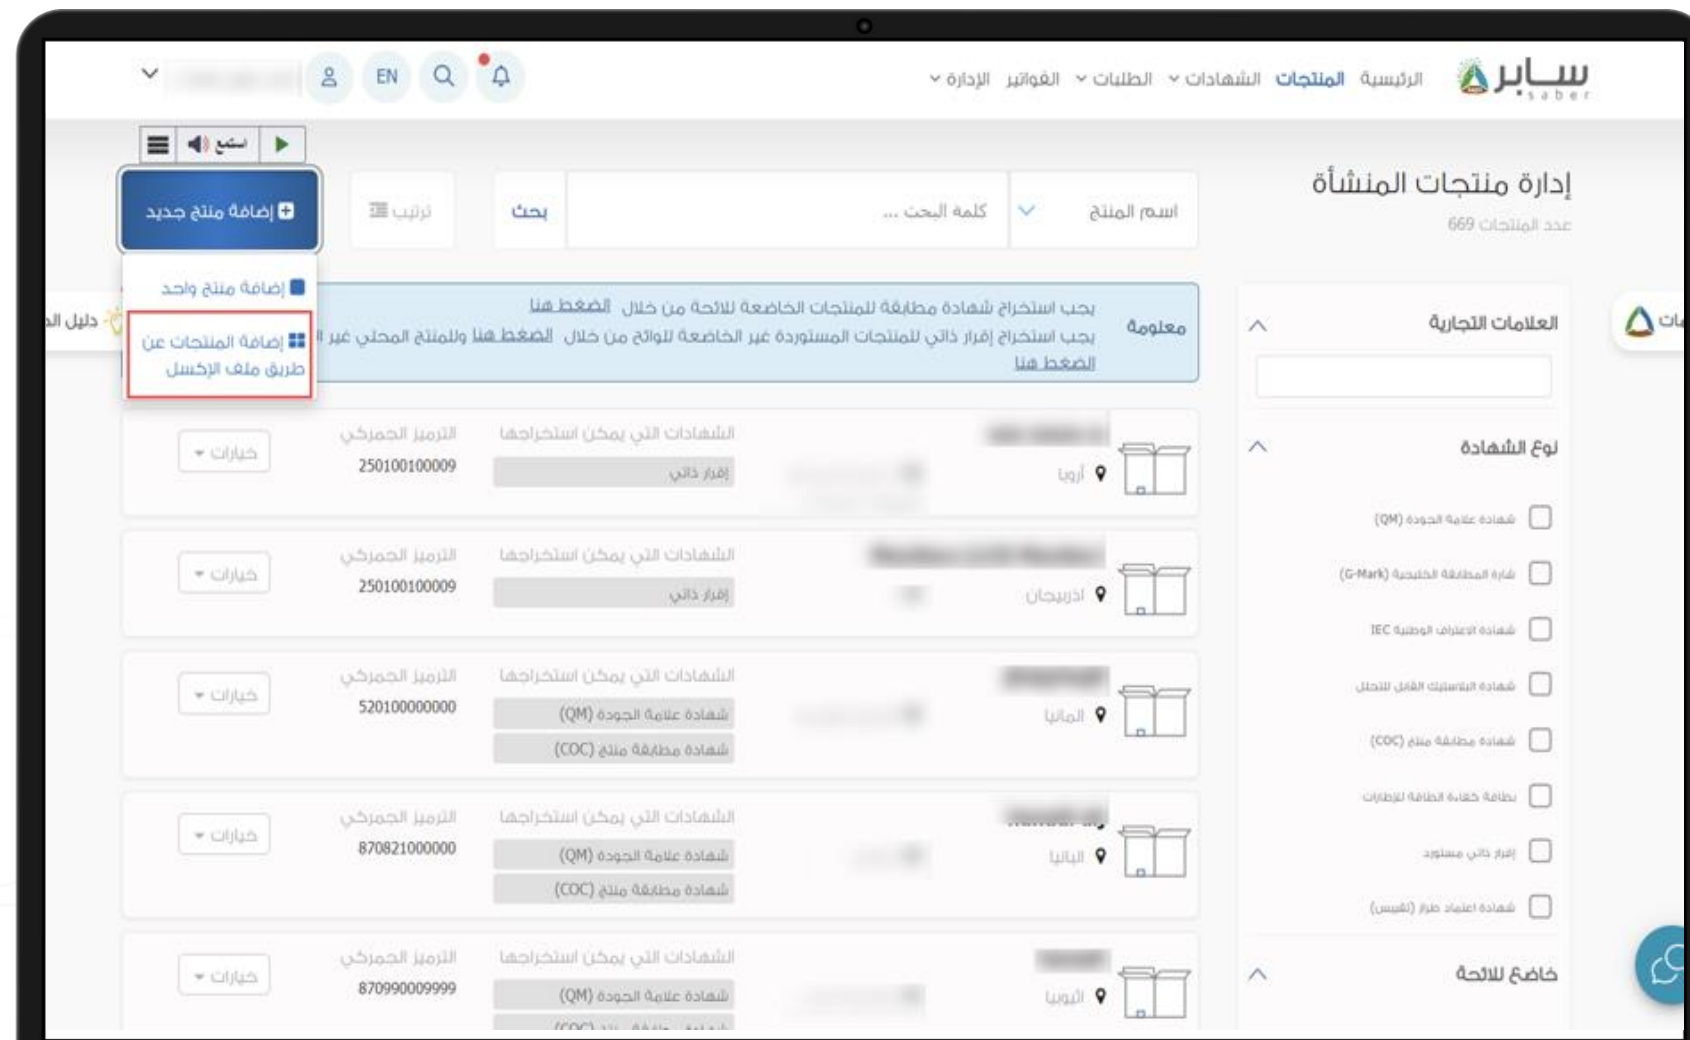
سابر saber

الرئيسية المنتجات الشهادات الطلبات الفواتير الإدارة

EN

استمع

إدارة منتجات المنشأة
عدد المنتجات 669

اسم المنتج
كلمة البحث ...
بحث
ترتيب
إضافة منتج جديد

إضافة منتج واحد
إضافة المنتجات عن طريق ملف الإكسل

دليل ال

معلومة
يجب استخراج شهادة مطابقة للمنتجات الخاضعة للائحة من خلال اضغط هنا
يجب استخراج إقرار ذاتي للمنتجات المستوردة غير الخاضعة للوائح من خلال اضغط هنا وللمنتج المحلي غير ا اضغط هنا

العلامات التجارية

نوع الشهادة
شهادة علامة الجودة (QM)
شارة المطابقة الخليجية (G-Mark)
شهادة الاعتراف الوطنية IEC
شهادة البلاستيك القابل للتحلل
شهادة مطابقة منتج (COC)
بطاقة كفاءة الطاقة للإطارات
إقرار ذاتي مستورد
شهادة اعتماد طراز (تقييس)

خاضع للائحة

| | الشهادات التي يمكن استخراجها | الترميز الجمركي | |
|---|---|---|---|
| أروبا | إقرار ذاتي | 250100100009 | خيارات |
| اذربيجان | إقرار ذاتي | 250100100009 | خيارات |
| ألمانيا | شهادة علامة الجودة (QM) شهادة مطابقة منتج (COC) | 520100000000 | خيارات |
| ايطاليا | شهادة علامة الجودة (QM) شهادة مطابقة منتج (COC) | 870821000000 | خيارات |
| اثيوبيا | شهادة علامة الجودة (QM) | 870990009999 | خيارات |